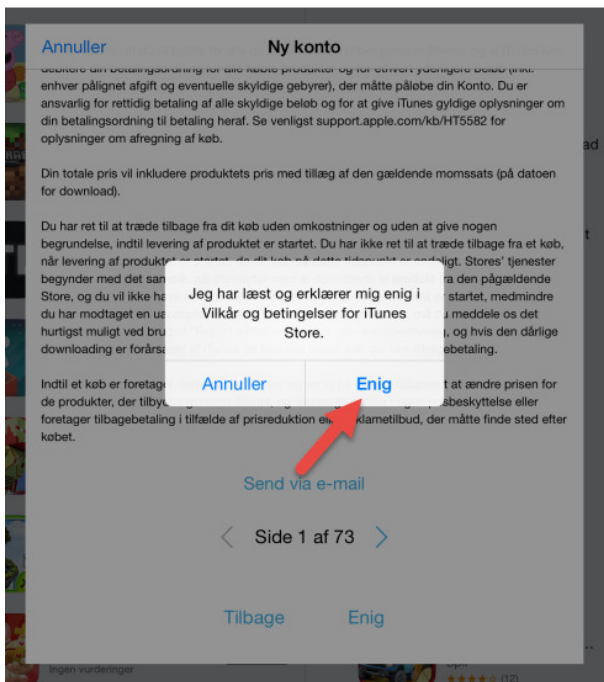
Annuller

Ny konto

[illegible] debitere din betalingsordning for alle købte produkter og for ethvert yderligere beløb (inkl. enhver pålignet afgift og eventuelle skyldige gebyrer), der måtte påløbe din Konto. Du er ansvarlig for rettidig betaling af alle skyldige beløb og for at give iTunes gyldige oplysninger om din betalingsordning til betaling heraf. Se venligst support.apple.com/kb/HT5582 for oplysninger om afregning af køb.

Din totale pris vil inkludere produktets pris med tillæg af den gældende momssats (på datoen for download).

Du har ret til at træde tilbage fra dit køb uden omkostninger og uden at give nogen begrundelse, indtil levering af produktet er startet. Du har ikke ret til at træde tilbage fra et køb, når levering af produktet er startet, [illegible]. Stores' tjenester begynder med det san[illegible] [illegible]ra den pågældende Store, og du vil ikke ha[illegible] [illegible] startet, medmindre du har modtaget en u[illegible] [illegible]u meddele os det hurtigst muligt ved bru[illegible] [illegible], og hvis den dårlige downloading er forårsa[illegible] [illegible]ebetaling.

Indtil et køb er foretage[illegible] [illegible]t at ændre prisen for de produkter, der tilby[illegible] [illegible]sbeskyttelse eller foretager tilbagebetaling i tilfælde af prisreduktion el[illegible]klametilbud, der måtte finde sted efter købet.

Jeg har læst og erklærer mig enig i Vilkår og betingelser for iTunes Store.

Annuller

Enig

Send via e-mail

Side 1 af 73

Tilbage

Enig

Ingen vurderinger

(12)

ad